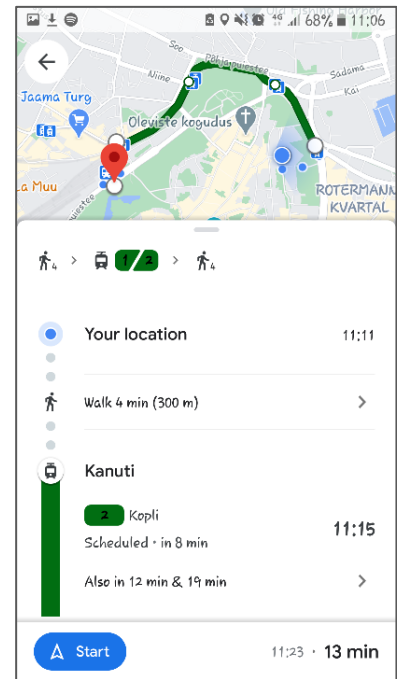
68% 11:06

Soo
Niine
Põhja puiestee
Sadama
Kai
Jaama Turg
Oleviste kogudus
La Muu
ROTERMANN KVARTAL

4 > 1 2 > 4

Your location 11:11

Walk 4 min (300 m) >

Kanuti

2 Kopli
Scheduled • in 8 min
11:15

Also in 12 min & 19 min >

Start
11:23 • 13 min